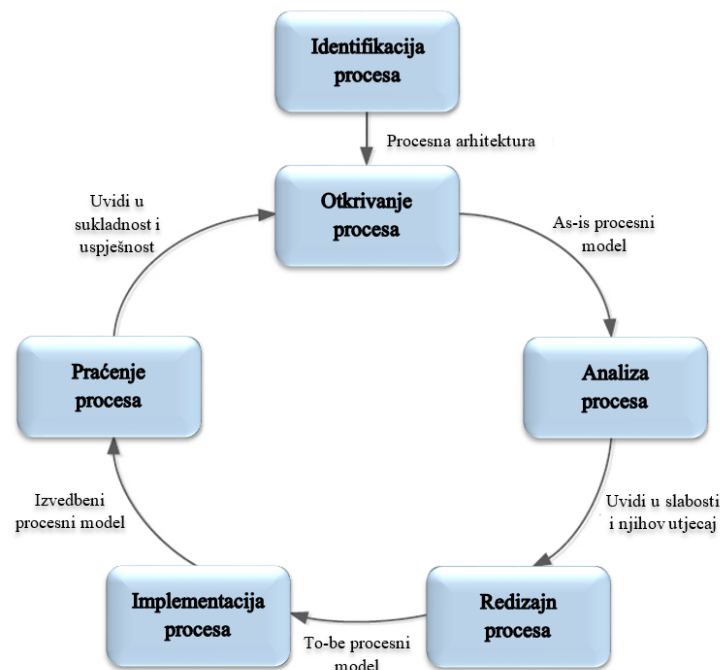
Identifikacija procesa

Procesna arhitektura

Otkrivanje procesa

Uvidi u sukladnost i uspješnost

As-is procesni model

Analiza procesa

Praćenje procesa

Uvidi u slabosti i njihov utjecaj

Izvedbeni procesni model

Redizajn procesa

Implementacija procesa

To-be procesni model